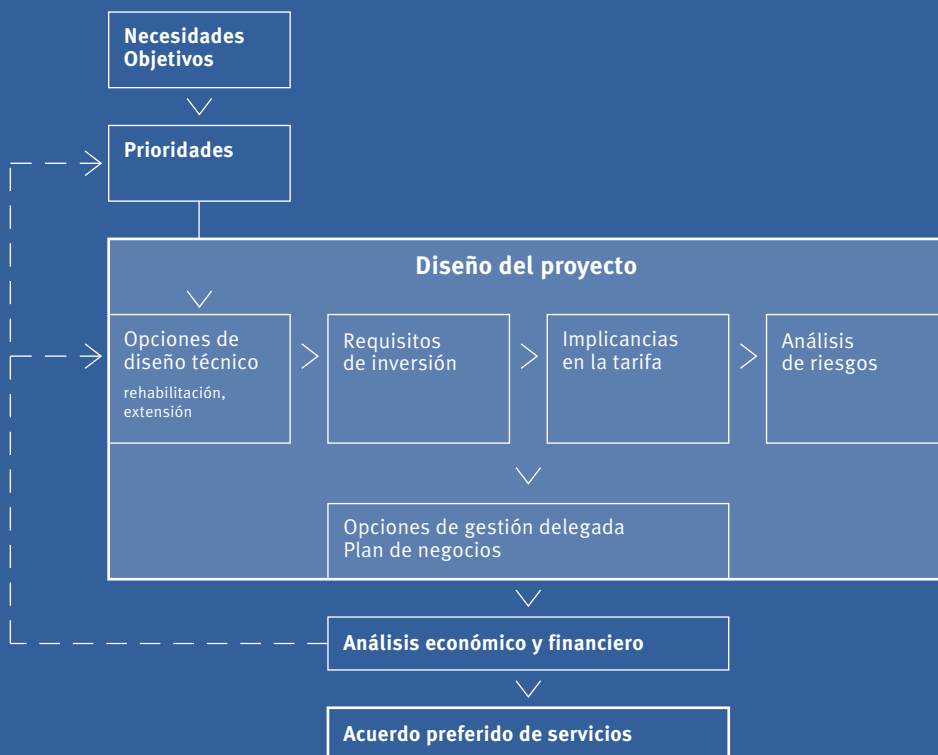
Necesidades
Objetivos

Prioridades

Diseño del proyecto

Opciones de diseño técnico
rehabilitación, extensión

Requisitos de inversión

Implicancias en la tarifa

Análisis de riesgos

Opciones de gestión delegada
Plan de negocios

Análisis económico y financiero

Acuerdo preferido de servicios